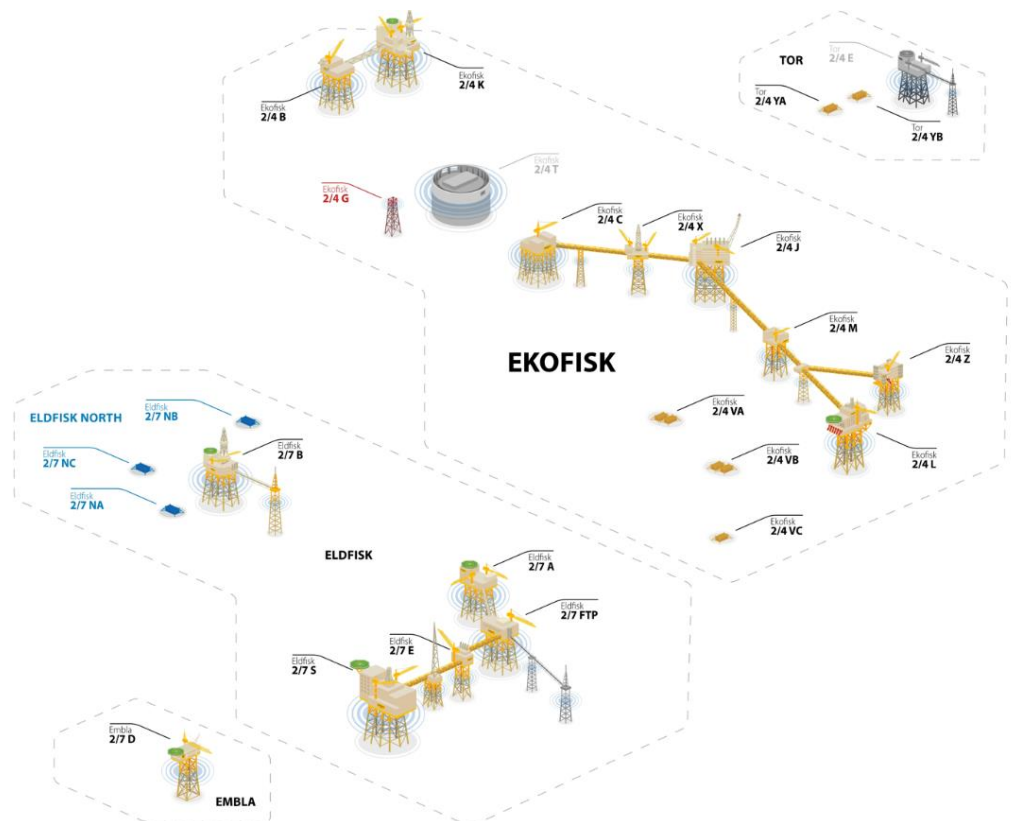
Ekofisk
2/4 K

Ekofisk
2/4 B

TOR

Tor
2/4 E

Tor
2/4 YA

Tor
2/4 YB

Ekofisk
2/4 T

Ekofisk
2/4 G

Ekofisk
2/4 C

Ekofisk
2/4 X

Ekofisk
2/4 J

Ekofisk
2/4 M

Ekofisk
2/4 Z

EKOFISK

Ekofisk
2/4 VA

Ekofisk
2/4 VB

Ekofisk
2/4 L

Ekofisk
2/4 VC

ELDFISK NORTH

Eldfisk
2/7 NB

Eldfisk
2/7 NC

Eldfisk
2/7 NA

Eldfisk
2/7 B

ELDFISK

Eldfisk
2/7 A

Eldfisk
2/7 FTP

Eldfisk
2/7 E

Eldfisk
2/7 S

Embla
2/7 D

EMBLA